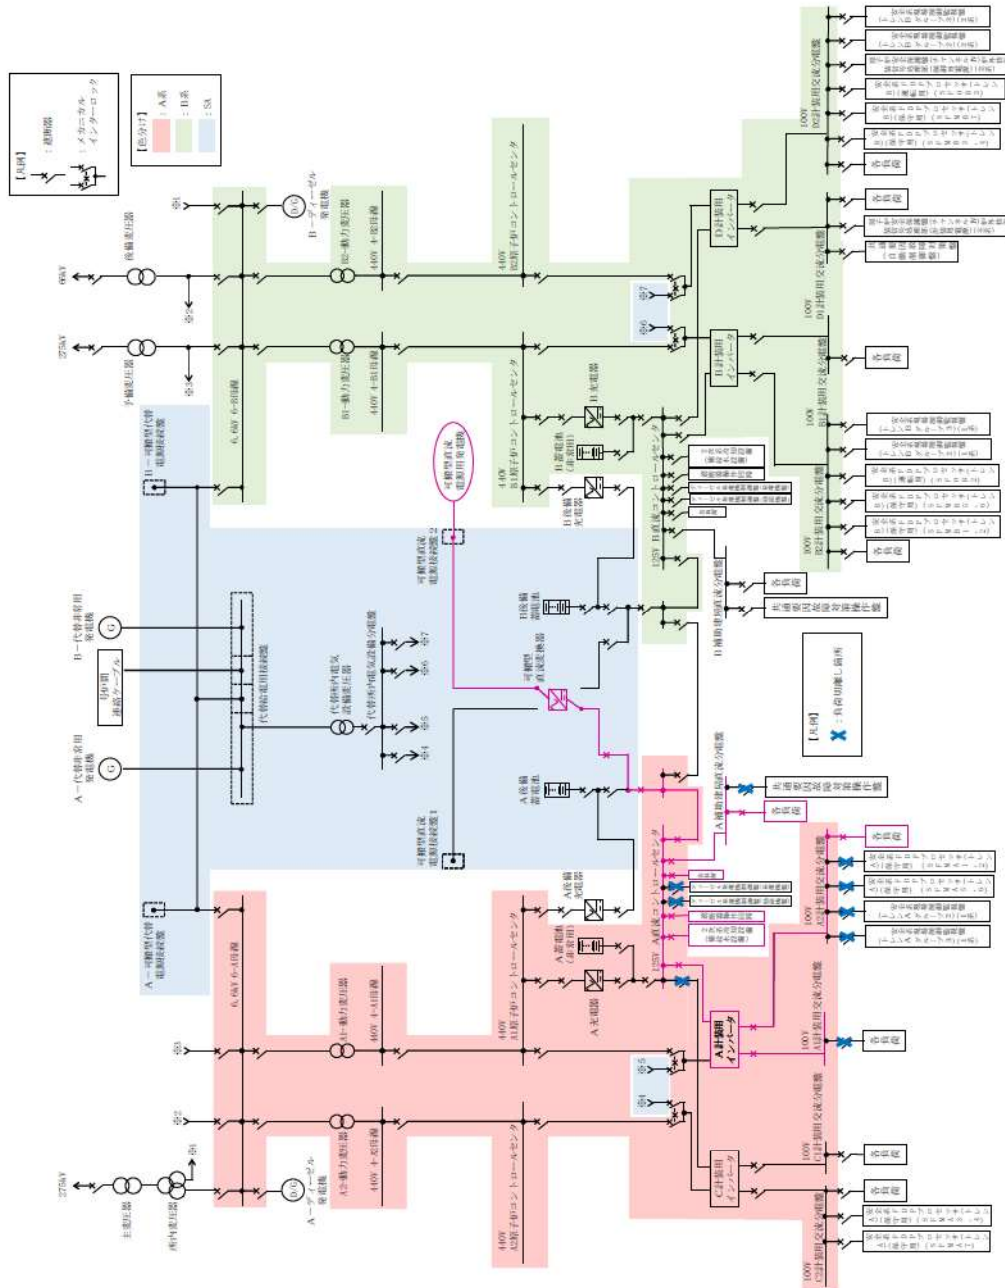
【凡例】
：遮断器
：メカニカルインターロック

【色分け】
：A系
：B系
：SA

66kV
275kV
275kV
所内変圧器
予備変圧器
主変圧器
起動変圧器

B－ディーゼル発電機
A－ディーゼル発電機

B2－動力変圧器
B1－動力変圧器
A1－動力変圧器
A2－動力変圧器

440V 4－2母線
440V 4－B1母線
440V 4－A1母線
440V 4－1母線

6.9kV 6－B母線
6.9kV 6－A母線

440V B2原子炉コントロールセンタ
440V B1原子炉コントロールセンタ
440V A1原子炉コントロールセンタ
440V A2原子炉コントロールセンタ

B－可搬型代替電源接続盤
A－可搬型代替電源接続盤

B－代替非常用発電機
A－代替非常用発電機
号炉間連絡ケーブル
代替所内電気設備受電盤
代替所内電気設備変圧器
代替所内電気設備分電盤

可搬型直流電源接続盤2
可搬型直流電源接続盤1
可搬型直流電源用電源盤
可搬型直流変換器

B充電器
B蓄電池（非常用）
B後備充電器
B後備蓄電池
A充電器
A蓄電池（非常用）
A後備充電器
A後備蓄電池

125V B直流コントロールセンタ
125V A直流コントロールセンタ

B補助建屋直流分電盤
A補助建屋直流分電盤
共通要因故障対策盤
各負荷

D計装用インバータ
B計装用インバータ
A計装用インバータ
C計装用インバータ

100V D2計装用交流分電盤
100V D1計装用交流分電盤
100V B1計装用交流分電盤
100V B2計装用交流分電盤
100V A2計装用交流分電盤
100V A1計装用交流分電盤
100V C1計装用交流分電盤
100V C2計装用交流分電盤

【凡例】
：負荷切離し箇所